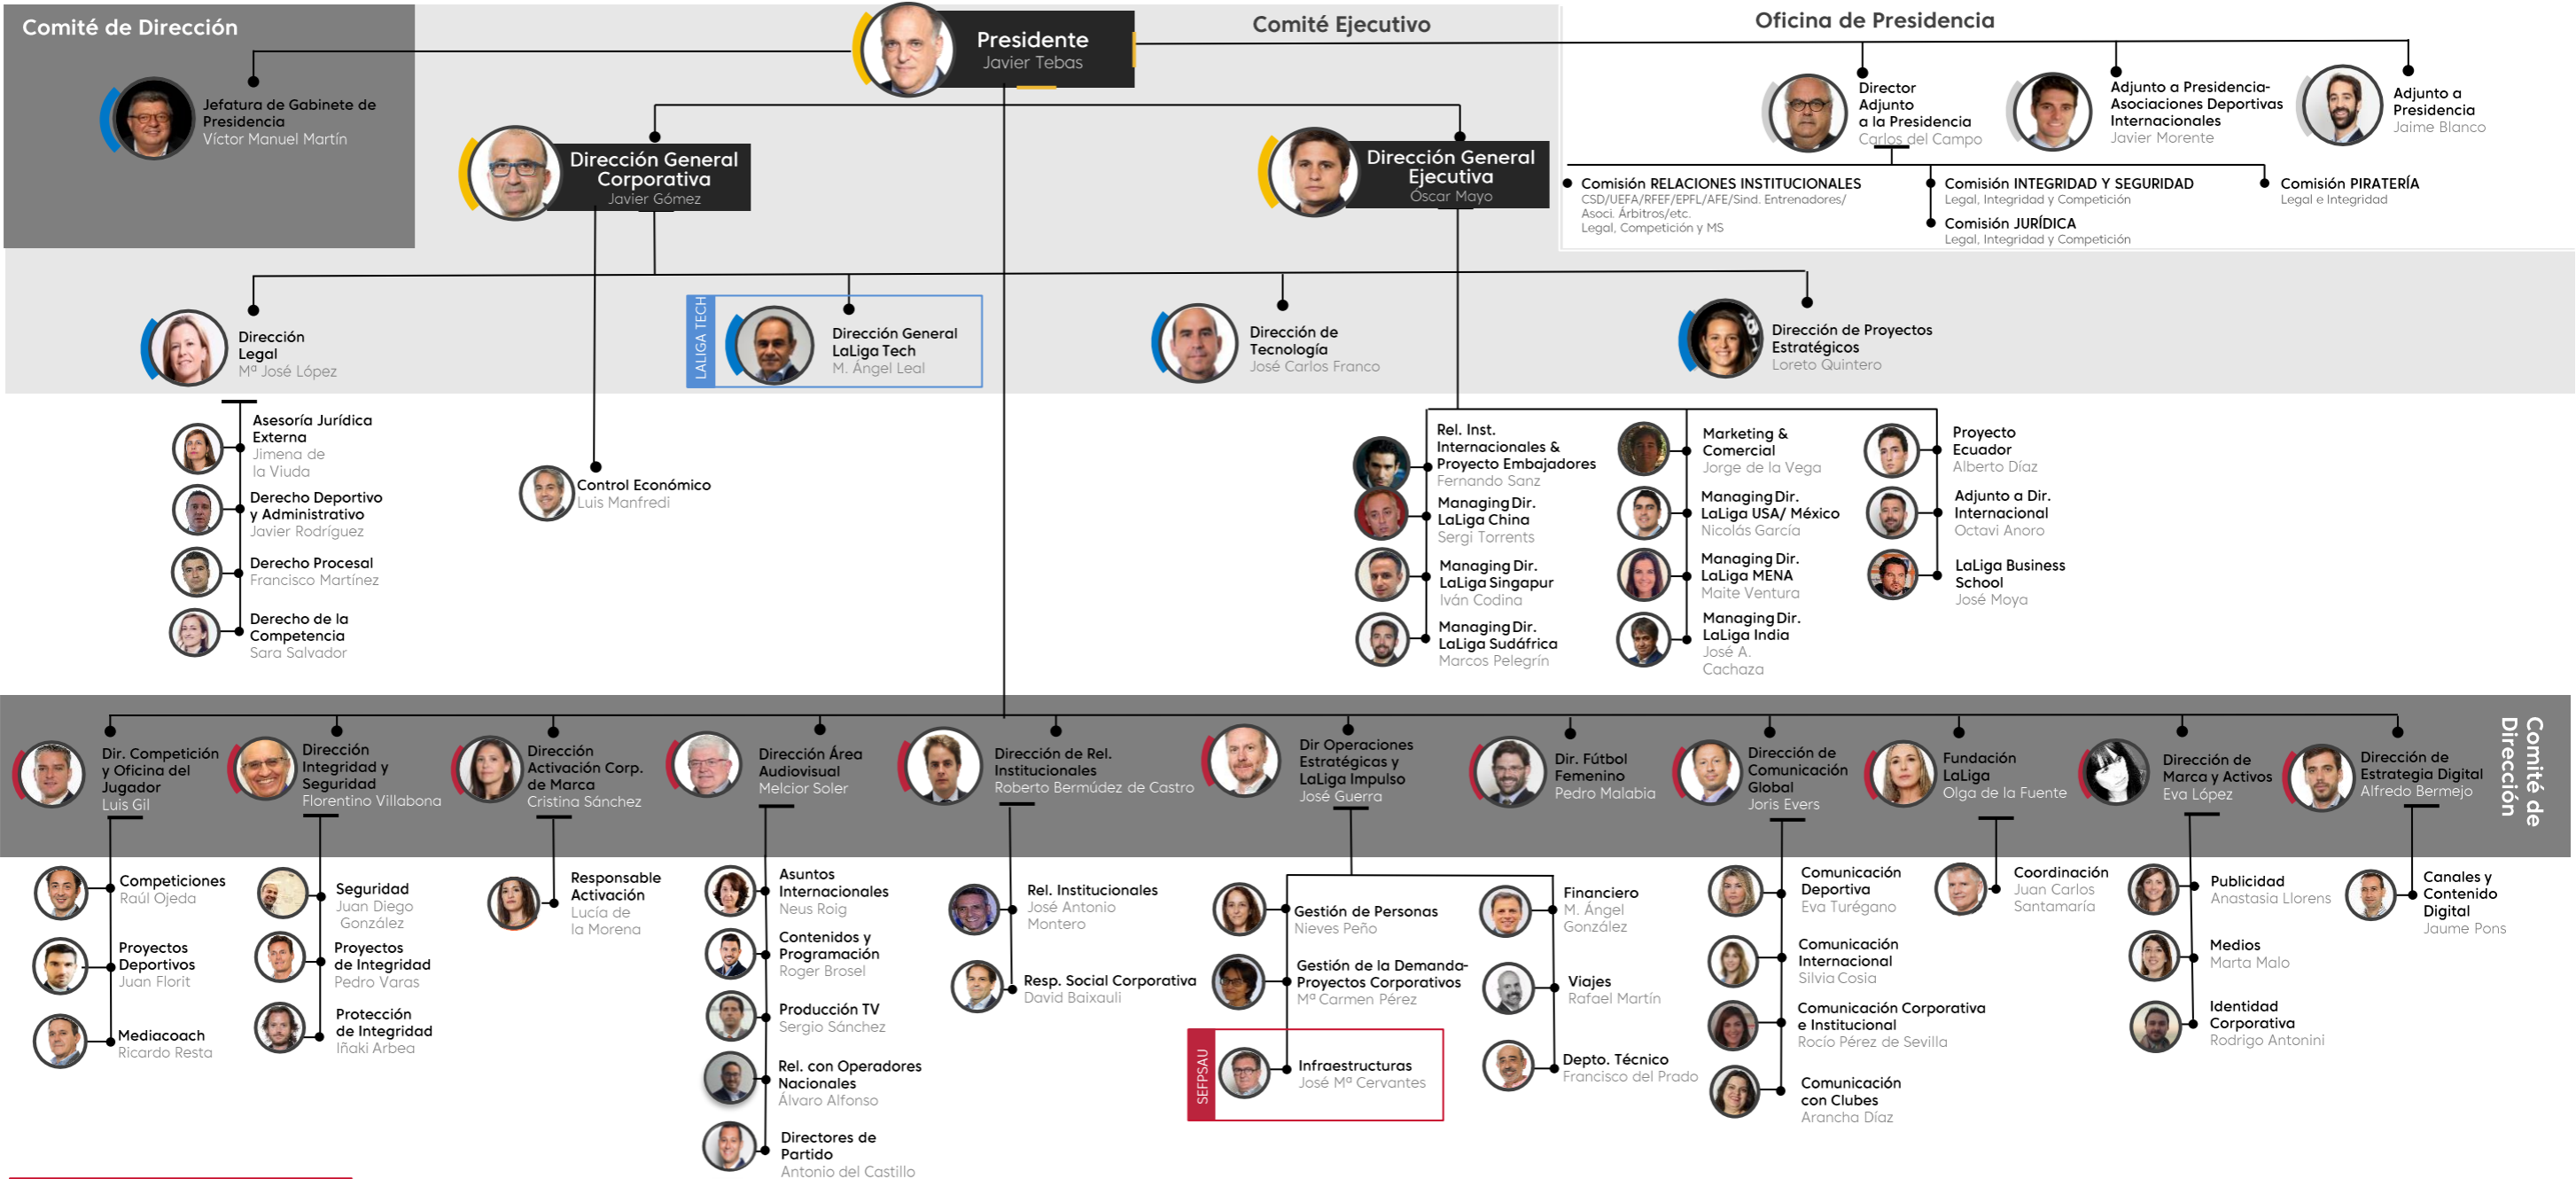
Comité de Dirección

Presidente
Javier Tebas

Comité Ejecutivo

Oficina de Presidencia

Jefatura de Gabinete de Presidencia
Víctor Manuel Martín

Director Adjunto a la Presidencia
Carlos del Campo

Adjunto a Presidencia- Asociaciones Deportivas Internacionales
Javier Morente

Adjunto a Presidencia
Jaime Blanco

Dirección General Corporativa
Javier Gómez

Dirección General Ejecutiva
Óscar Mayo

Comisión RELACIONES INSTITUCIONALES
CSD/UEFA/RFEF/EPFL/AFE/Sind. Entrenadores/ Asoci. Árbitros/etc. Legal, Competición y MS

Comisión INTEGRIDAD Y SEGURIDAD
Legal, Integridad y Competición

Comisión JURÍDICA
Legal, Integridad y Competición

Comisión PIRATERÍA
Legal e Integridad

Dirección Legal
Mª José López

LALIGA TECH
Dirección General LaLiga Tech
M. Angel Leal

Dirección de Tecnología
José Carlos Franco

Dirección de Proyectos Estratégicos
Loreto Quintero

Asesoría Jurídica Externa
Jimena de la Viuda

Derecho Deportivo y Administrativo
Javier Rodríguez

Derecho Procesal
Francisco Martínez

Derecho de la Competencia
Sara Salvador

Control Económico
Luis Manfredi

Rel. Inst. Internacionales & Proyecto Embajadores
Fernando Sanz

Managing Dir. LaLiga China
Sergi Torrents

Managing Dir. LaLiga Singapur
Iván Codina

Managing Dir. LaLiga Sudáfrica
Marcos Pelegrín

Marketing & Comercial
Jorge de la Vega

Managing Dir. LaLiga USA/ México
Nicolás García

Managing Dir. LaLiga MENA
Maite Ventura

Managing Dir. LaLiga India
José A. Cachaza

Proyecto Ecuador
Alberto Díaz

Adjunto a Dir. Internacional
Octavi Anoro

LaLiga Business School
José Moya

Dir. Competición y Oficina del Jugador
Luis Gil

Dirección Integridad y Seguridad
Florentino Villabona

Dirección Activación Corp. de Marca
Cristina Sánchez

Dirección Área Audiovisual
Melcior Soler

Dirección de Rel. Institucionales
Roberto Bermúdez de Castro

Dir Operaciones Estratégicas y LaLiga Impulso
José Guerra

Dir. Fútbol Femenino
Pedro Malabia

Dirección de Comunicación Global
Joris Evers

Fundación LaLiga
Olga de la Fuente

Dirección de Marca y Activos
Eva López

Dirección de Estrategia Digital
Alfredo Bermejo

Comité de Dirección

Competiciones
Raúl Ojeda

Proyectos Deportivos
Juan Florit

Mediacoach
Ricardo Resta

Seguridad
Juan Diego González

Proyectos de Integridad
Pedro Varas

Protección de Integridad
Iñaki Arbea

Responsable Activación
Lucía de la Morena

Asuntos Internacionales
Neus Roig

Contenidos y Programación
Roger Brosel

Producción TV
Sergio Sánchez

Rel. con Operadores Nacionales
Álvaro Alfonso

Directores de Partido
Antonio del Castillo

Rel. Institucionales
José Antonio Montero

Resp. Social Corporativa
David Baixauli

Gestión de Personas
Nieves Peño

Gestión de la Demanda- Proyectos Corporativos
Mª Carmen Pérez

SEFPSAU
Infraestructuras
José Mª Cervantes

Financiero
M. Ángel González

Viajes
Rafael Martín

Depto. Técnico
Francisco del Prado

Comunicación Deportiva
Eva Turégano

Comunicación Internacional
Silvia Cosia

Comunicación Corporativa e Institucional
Rocío Pérez de Sevilla

Comunicación con Clubes
Arancha Díaz

Coordinación
Juan Carlos Santamaría

Publicidad
Anastasia Llorens

Medios
Marta Malo

Identidad Corporativa
Rodrigo Antonini

Canales y Contenido Digital
Jaume Pons